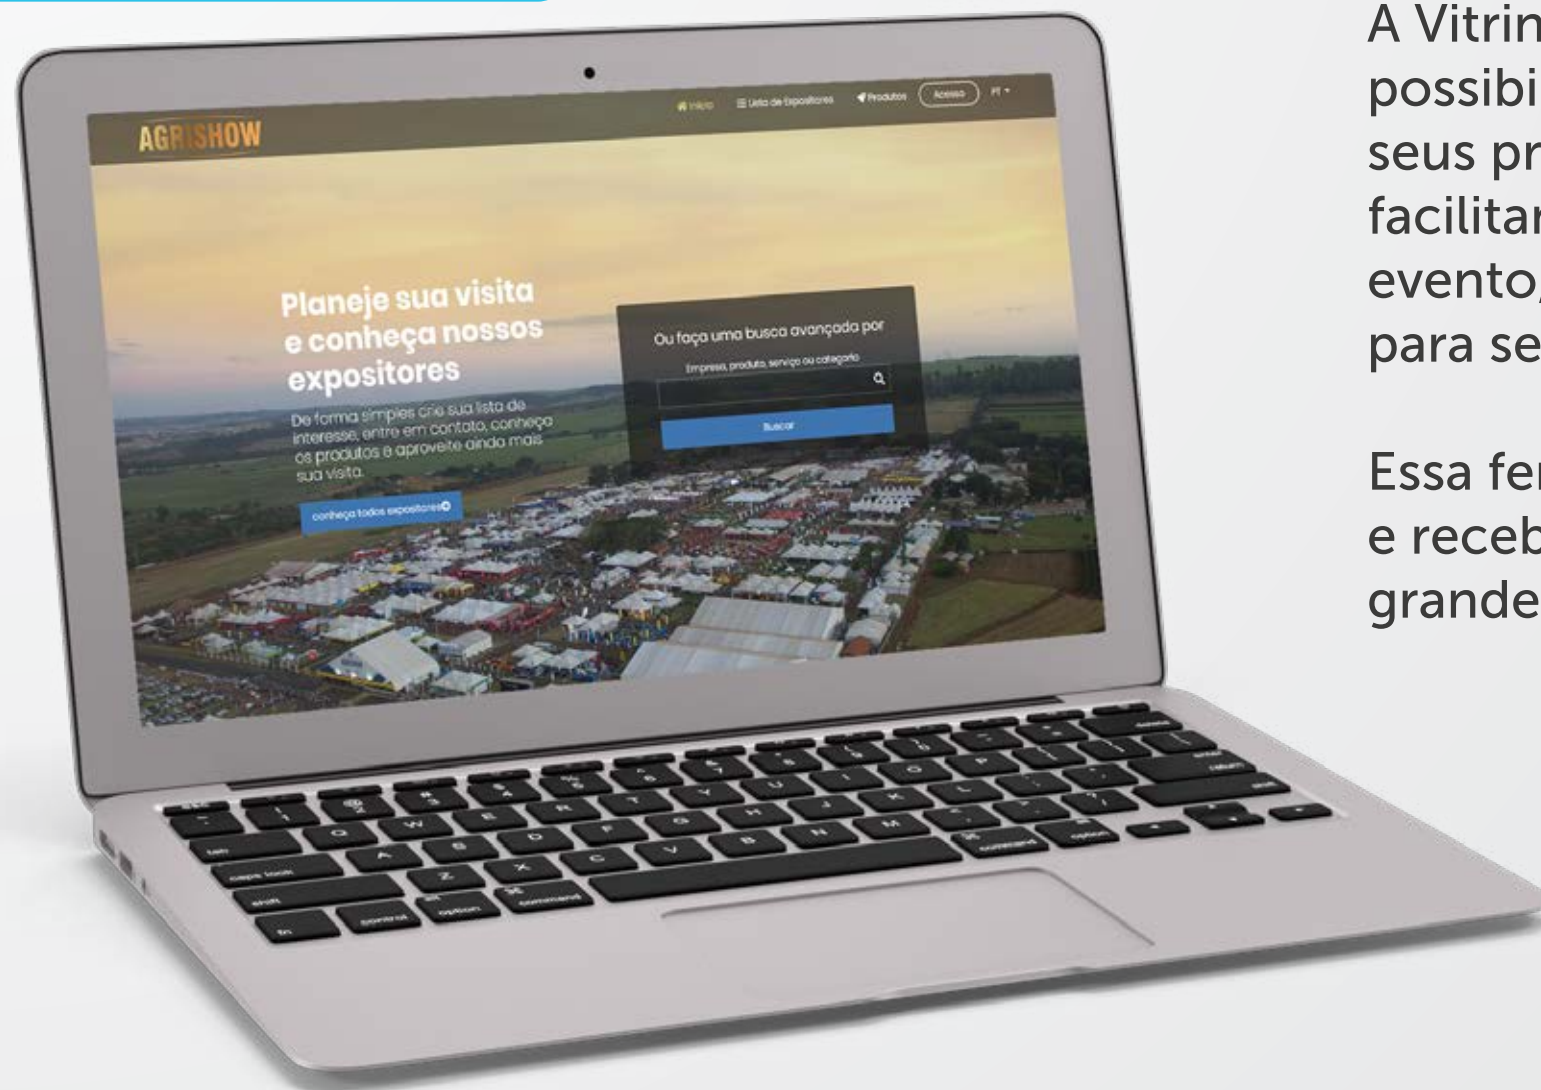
AGRISHOW

Início
Lista de Expositores
Produtos
Acesso
PT

Planeje sua visita e conheça nossos expositores

De forma simples crie sua lista de interesse, entre em contato, conheça os produtos e aproveite ainda mais sua visita.

conheça todos expositores

Ou faça uma busca avançada por

Empresa, produto, serviço ou categoria

Buscar

A Vitrin
possibi
seus pr
facilitar
evento,
para se

Essa fer
e receb
grande